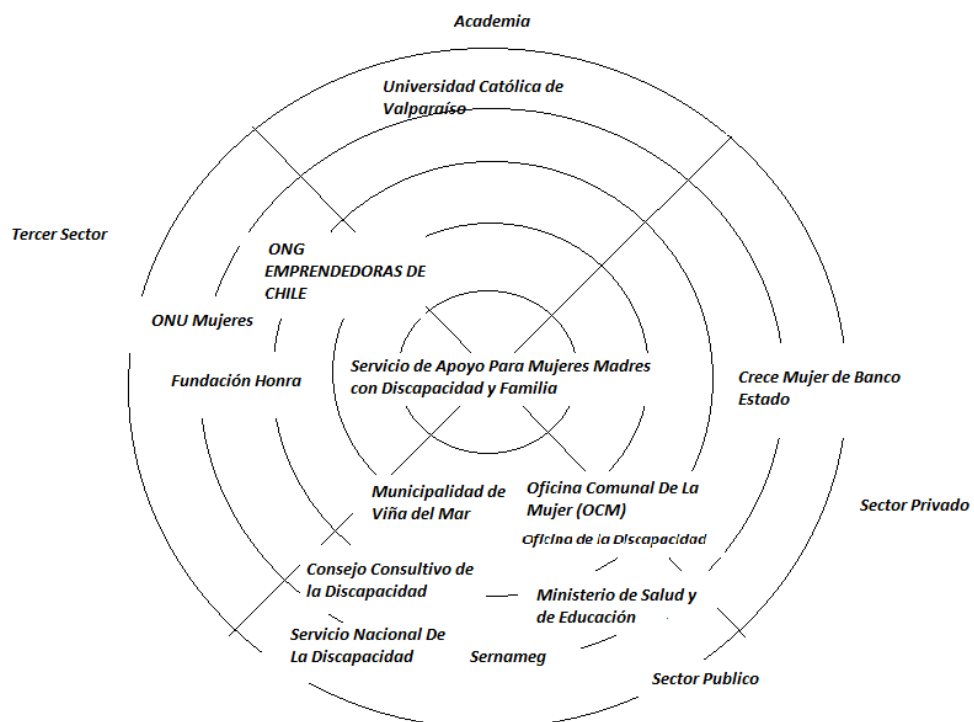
Academia

Universidad Católica de Valparaíso

Tercer Sector

ONG EMPRENDEDORAS DE CHILE

ONU Mujeres

Fundación Honra

Servicio de Apoyo Para Mujeres Madres con Discapacidad y Familia

Crece Mujer de Banco Estado

Sector Privado

Municipalidad de Viña del Mar

Oficina Comunal De La Mujer (OCM)

Oficina de la Discapacidad

Consejo Consultivo de la Discapacidad

Ministerio de Salud y de Educación

Servicio Nacional De La Discapacidad

Sernameg

Sector Publico